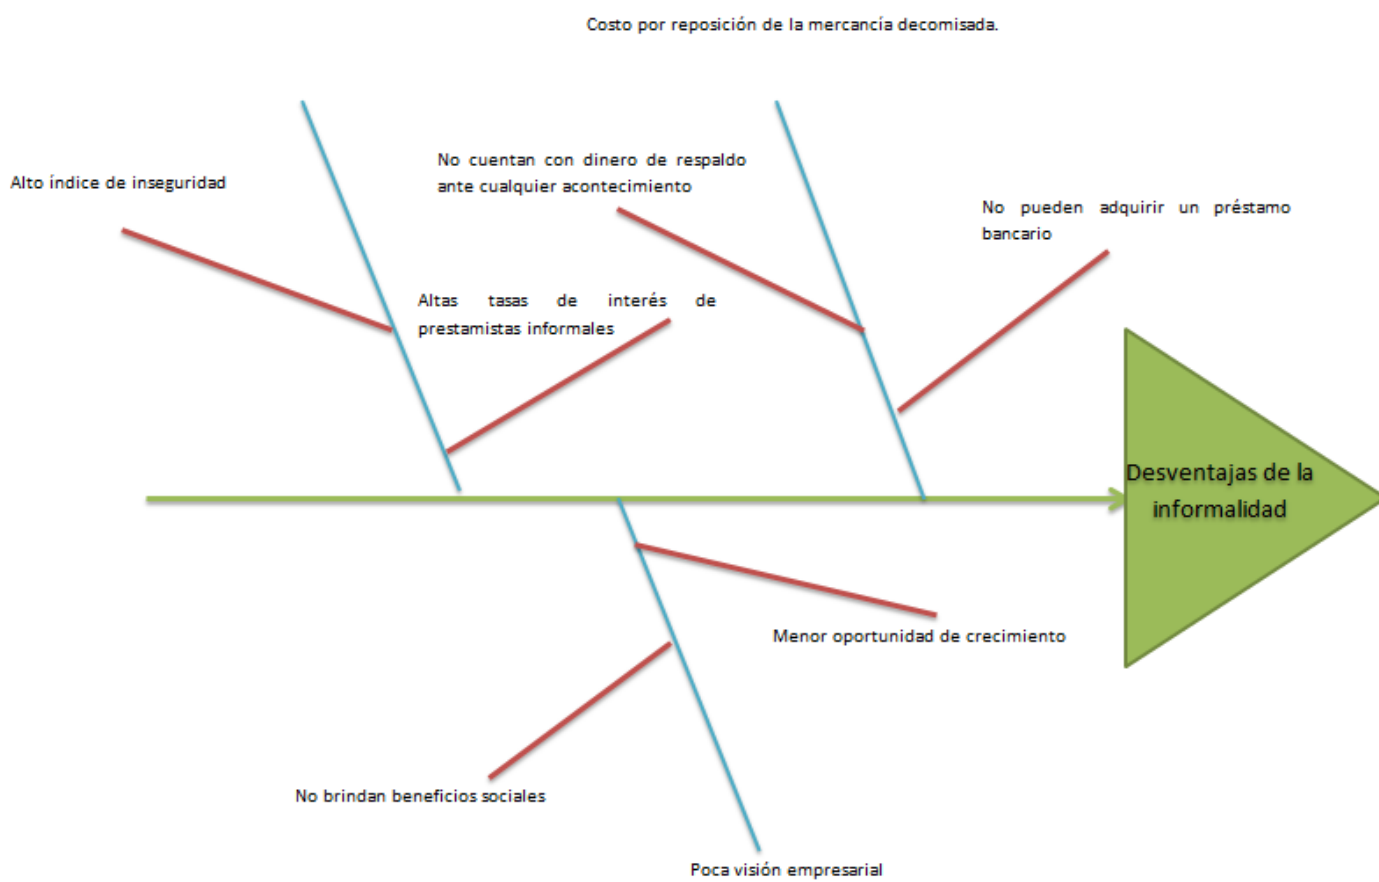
Costo por reposición de la mercancía decomisada.

No cuentan con dinero de respaldo ante cualquier acontecimiento

Alto índice de inseguridad

No pueden adquirir un préstamo bancario

Altas tasas de interés de prestamistas informales

Desventajas de la informalidad

Menor oportunidad de crecimiento

No brindan beneficios sociales

Poca visión empresarial